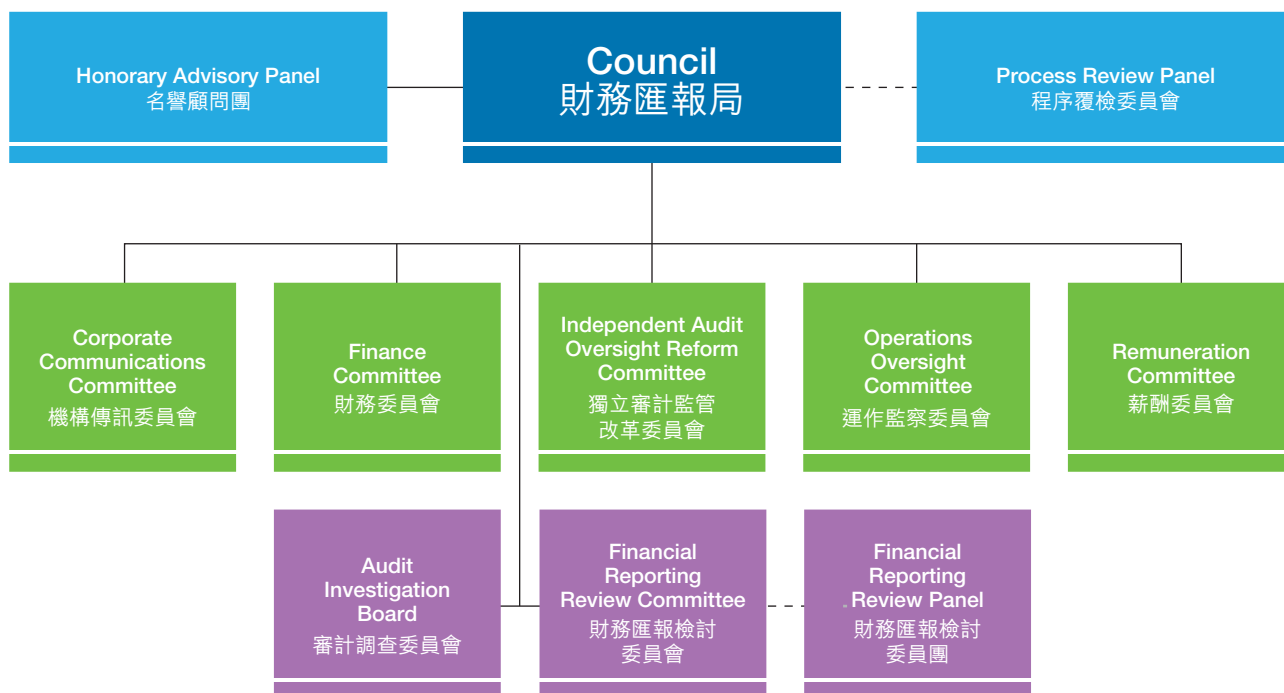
Honorary Advisory Panel
名譽顧問團

Council
財務匯報局

Process Review Panel
程序覆檢委員會

Corporate Communications Committee
機構傳訊委員會

Finance Committee
財務委員會

Independent Audit Oversight Reform Committee
獨立審計監管改革委員會

Operations Oversight Committee
運作監察委員會

Remuneration Committee
薪酬委員會

Audit Investigation Board
審計調查委員會

Financial Reporting Review Committee
財務匯報檢討委員會

Financial Reporting Review Panel
財務匯報檢討委員團